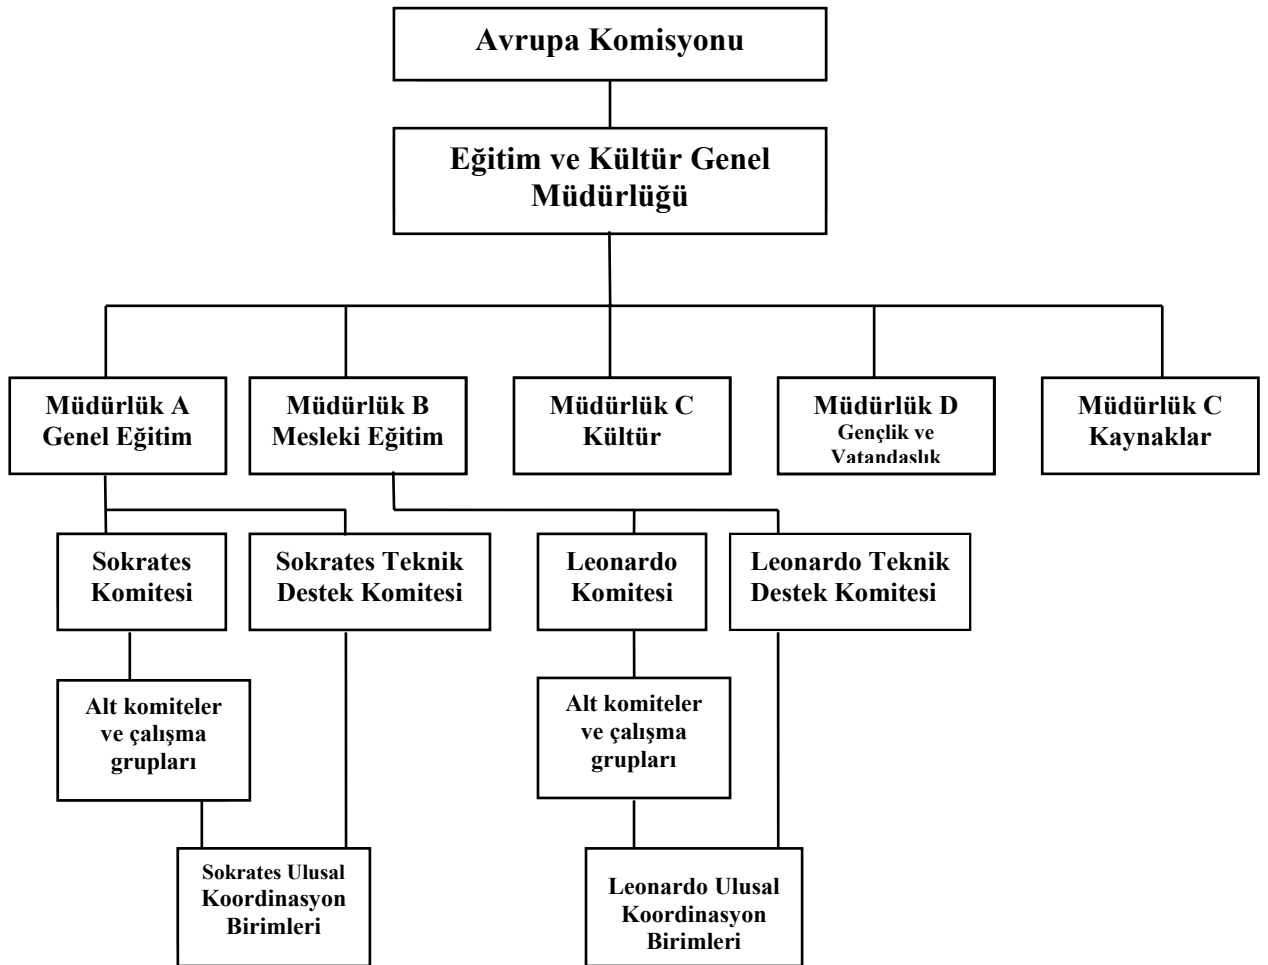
Avrupa Komisyonu

Eğitim ve Kültür Genel Müdürlüğü

Müdürlük A
Genel Eğitim

Müdürlük B
Mesleki Eğitim

Müdürlük C
Kültür

Müdürlük D
Gençlik ve Vatandaslık

Müdürlük C
Kaynaklar

Sokrates Komitesi

Sokrates Teknik Destek Komitesi

Leonardo Komitesi

Leonardo Teknik Destek Komitesi

Alt komiteler ve çalışma grupları

Alt komiteler ve çalışma grupları

Sokrates Ulusal Koordinasyon Birimleri

Leonardo Ulusal Koordinasyon Birimleri